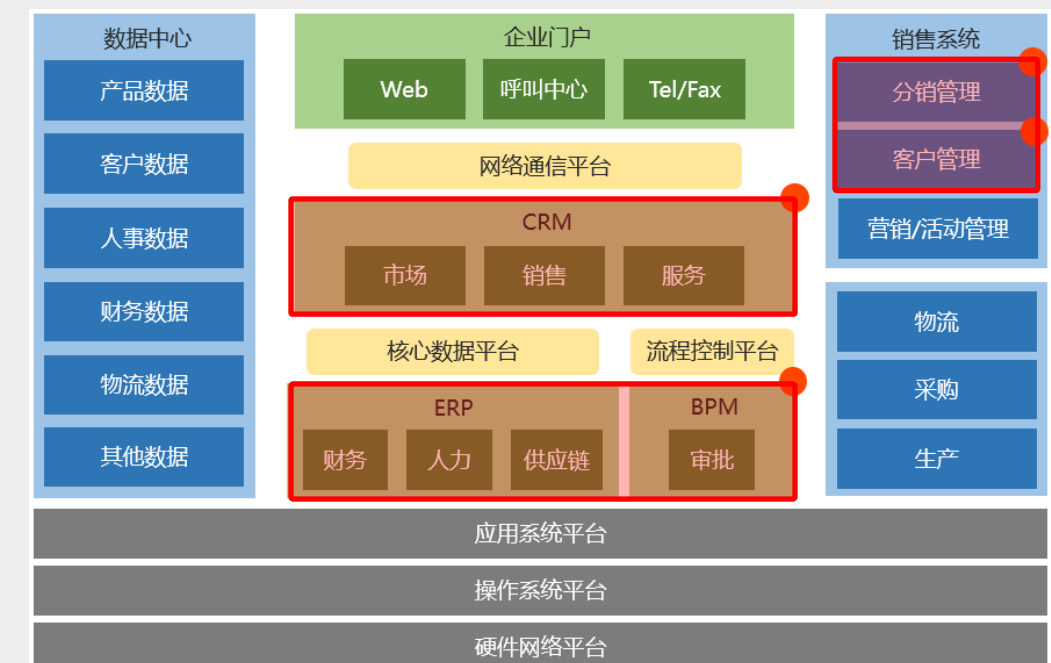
数据中心

产品数据

客户数据

人事数据

财务数据

物流数据

其他数据

企业门户

Web

呼叫中心

Tel/Fax

网络通信平台

CRM

市场

销售

服务

核心数据平台

流程控制平台

ERP

财务

人力

供应链

BPM

审批

销售系统

分销管理

客户管理

营销/活动管理

物流

采购

生产

应用系统平台

操作系统平台

硬件网络平台